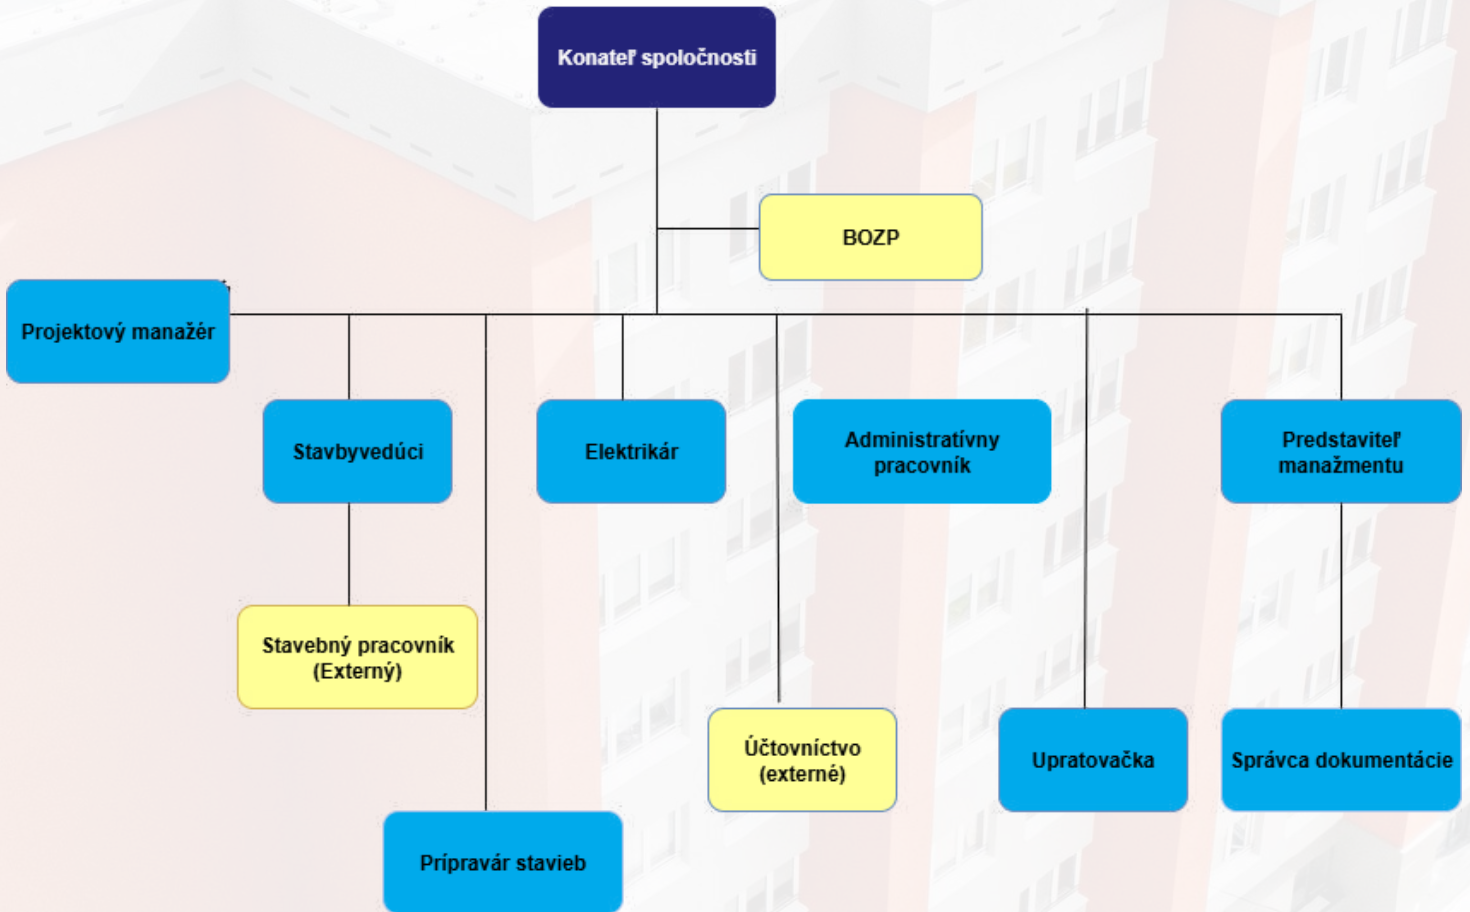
Konateľ spoločnosti

BOZP

Projektový manažér

Stavbyvedúci

Elektrikár

Administratívny pracovník

Predstaviteľ manažmentu

Stavebný pracovník (Externý)

Účtovníctvo (externé)

Upratovačka

Správca dokumentácie

Prípravár stavieb